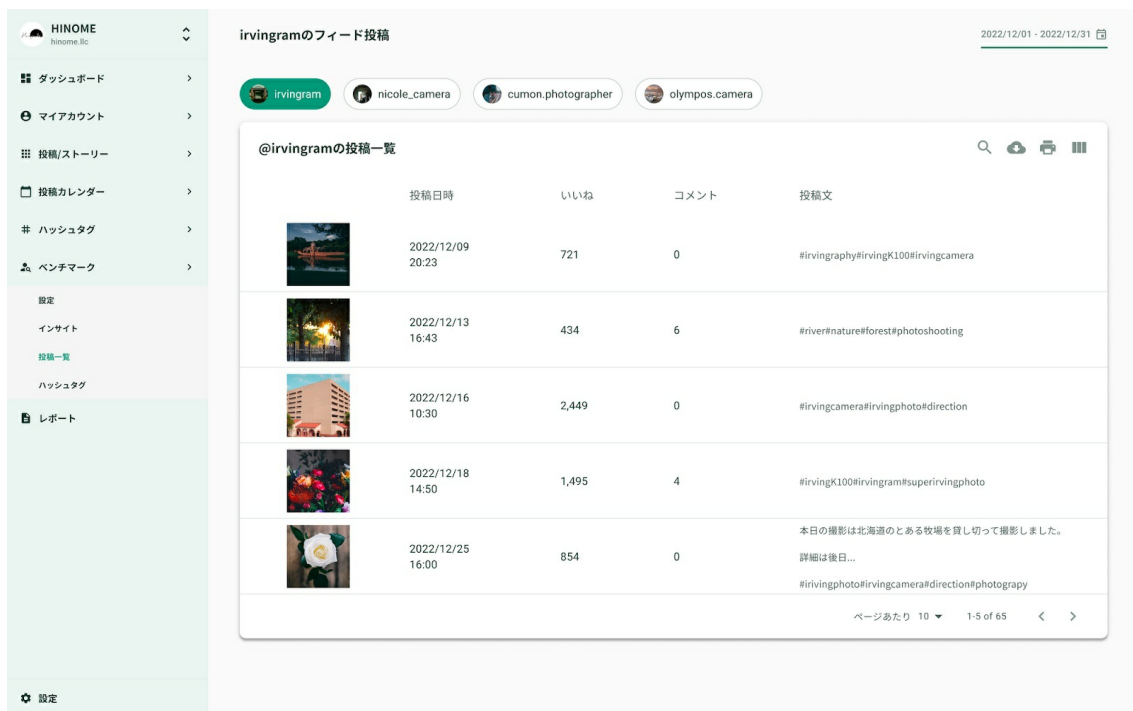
HINOME
hinome.llc

ダッシュボード
マイアカウント
投稿/ストーリー
投稿カレンダー
ハッシュタグ
ベンチマーク
設定
インサイト
投稿一覧
ハッシュタグ
レポート

設定

irvingramのフィード投稿

2022/12/01 - 2022/12/31

irvingram
nicole_camera
cumon.photographer
olympos.camera

@irvingramの投稿一覧

| | 投稿日時 | いいね | コメント | 投稿文 |
|---|---|---|---|---|
| | 2022/12/09 20:23 | 721 | 0 | #irvingraphy#irvingK100#irvingcamera |
| | 2022/12/13 16:43 | 434 | 6 | #river#nature#forest#photoshooting |
| | 2022/12/16 10:30 | 2,449 | 0 | #irvingcamera#irvingphoto#direction |
| | 2022/12/18 14:50 | 1,495 | 4 | #irvingK100#irvingram#superirvingphoto |
| | 2022/12/25 16:00 | 854 | 0 | 本日の撮影は北海道のとある牧場を貸し切って撮影しました。 詳細は後日… #irivingphoto#irvingcamera#direction#photograpy |

ページあたり 10
1-5 of 65